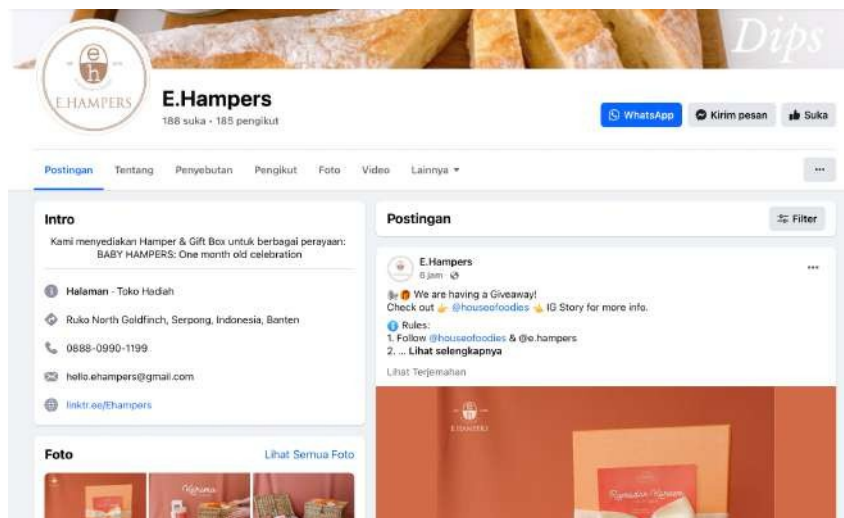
Dips

e
h
E.HAMPERS

E.Hampers
188 suka · 185 pengikut

WhatsApp
Kirim pesan
Suka

Postingan Tentang Penyebutan Pengikut Foto Video Lainnya ▾

···

Intro

Kami menyediakan Hamper & Gift Box untuk berbagai perayaan: BABY HAMPERS: One month old celebration

Halaman · Toko Hadiah

Ruko North Goldfinch, Serpong, Indonesia, Banten

0888-0990-1199

hello.ehampers@gmail.com

linktr.ee/Ehampers

Foto
Lihat Semua Foto

Postingan
Filter

E.Hampers
6 jam ·

···

We are having a Giveaway!
Check out @houseofoodies IG Story for more info.

Rules:
1. Follow @houseofoodies & @e.hampers
2. ... Lihat selengkapnya

Lihat Terjemahan

E.HAMPERS